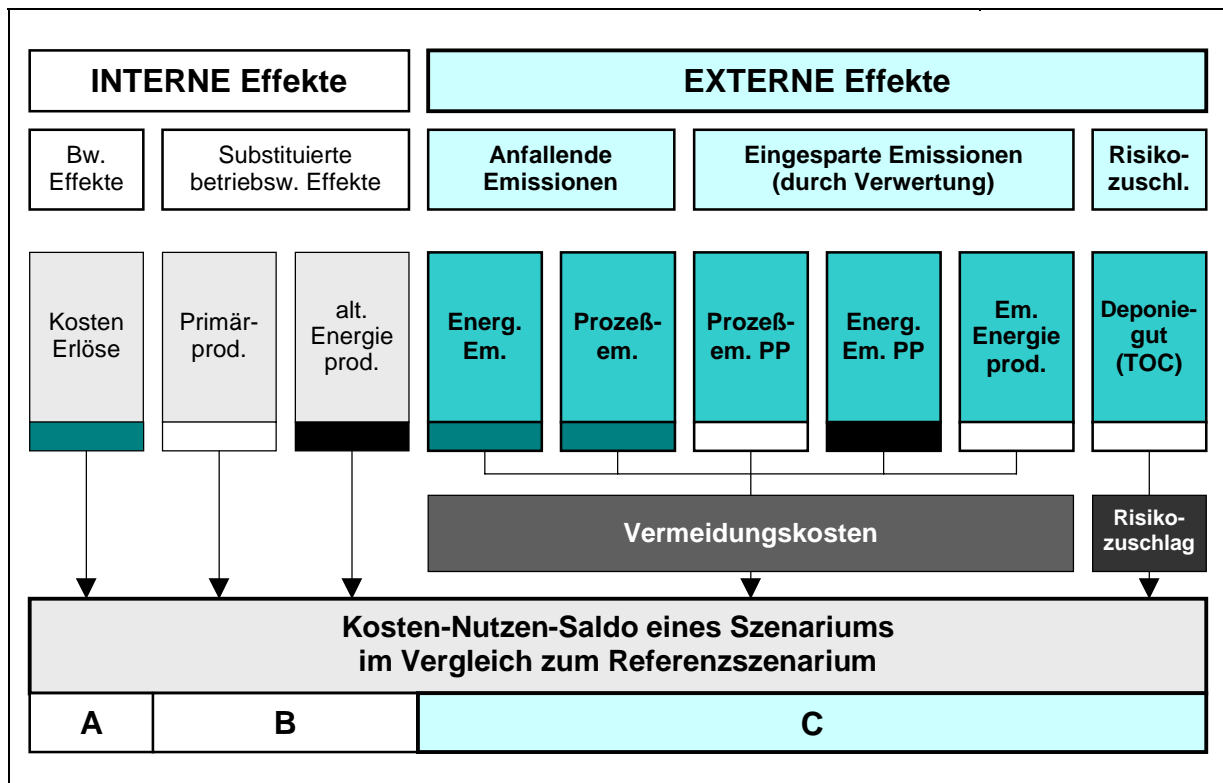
INTERNE Effekte

EXTERNE Effekte

Bw. Effekte

Substituierte betriebsw. Effekte

Anfallende Emissionen

Eingesparte Emissionen (durch Verwertung)

Risikozuschl.

Kosten Erlöse

Primärprod.

alt. Energie prod.

Energ. Em.

Prozeßem.

Prozeßem. PP

Energ. Em. PP

Em. Energie prod.

Deponiegut (TOC)

Vermeidungskosten

Risikozuschlag

Kosten-Nutzen-Saldo eines Szenariums im Vergleich zum Referenzszenarium

A

B

C